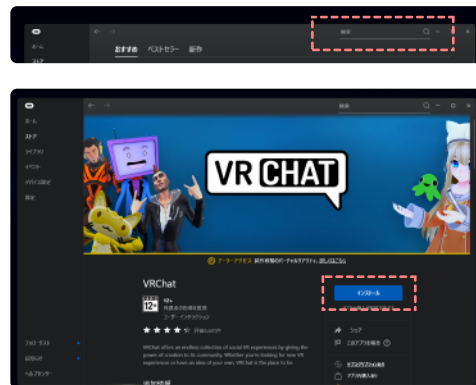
ホーム
ストア
おすすめ ベストセラー 新作
検索

ホーム
ストア
ライブラリ
イベント
デバイス設定
検索
VR CHAT
アーリーアクセス 試作段階のバーチャルアプリです。詳しくはこちら
VRChat
12+
インストール
シェア
このアプリを報告
VRChat offers an endless collection of social VR experiences by giving the power of creation to its community. Whether you're looking for new VR experiences or have an idea of your own, VRChat is the place to be.
フォロワーリスト
ヘルプセンター